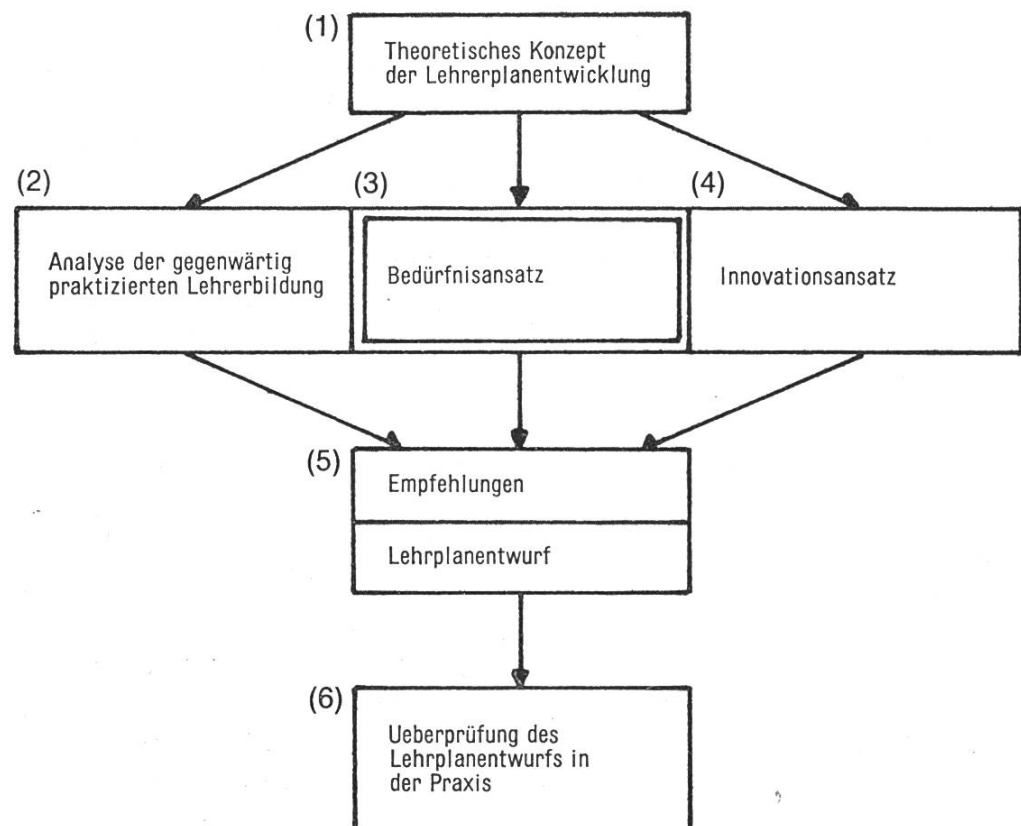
(1)
Theoretisches Konzept der Lehrerplanentwicklung

(2)
Analyse der gegenwärtig praktizierten Lehrerbildung

(3)
Bedürfnisansatz

(4)
Innovationsansatz

(5)
Empfehlungen

Lehrplanentwurf

(6)
Ueberprüfung des Lehrplanentwurfs in der Praxis